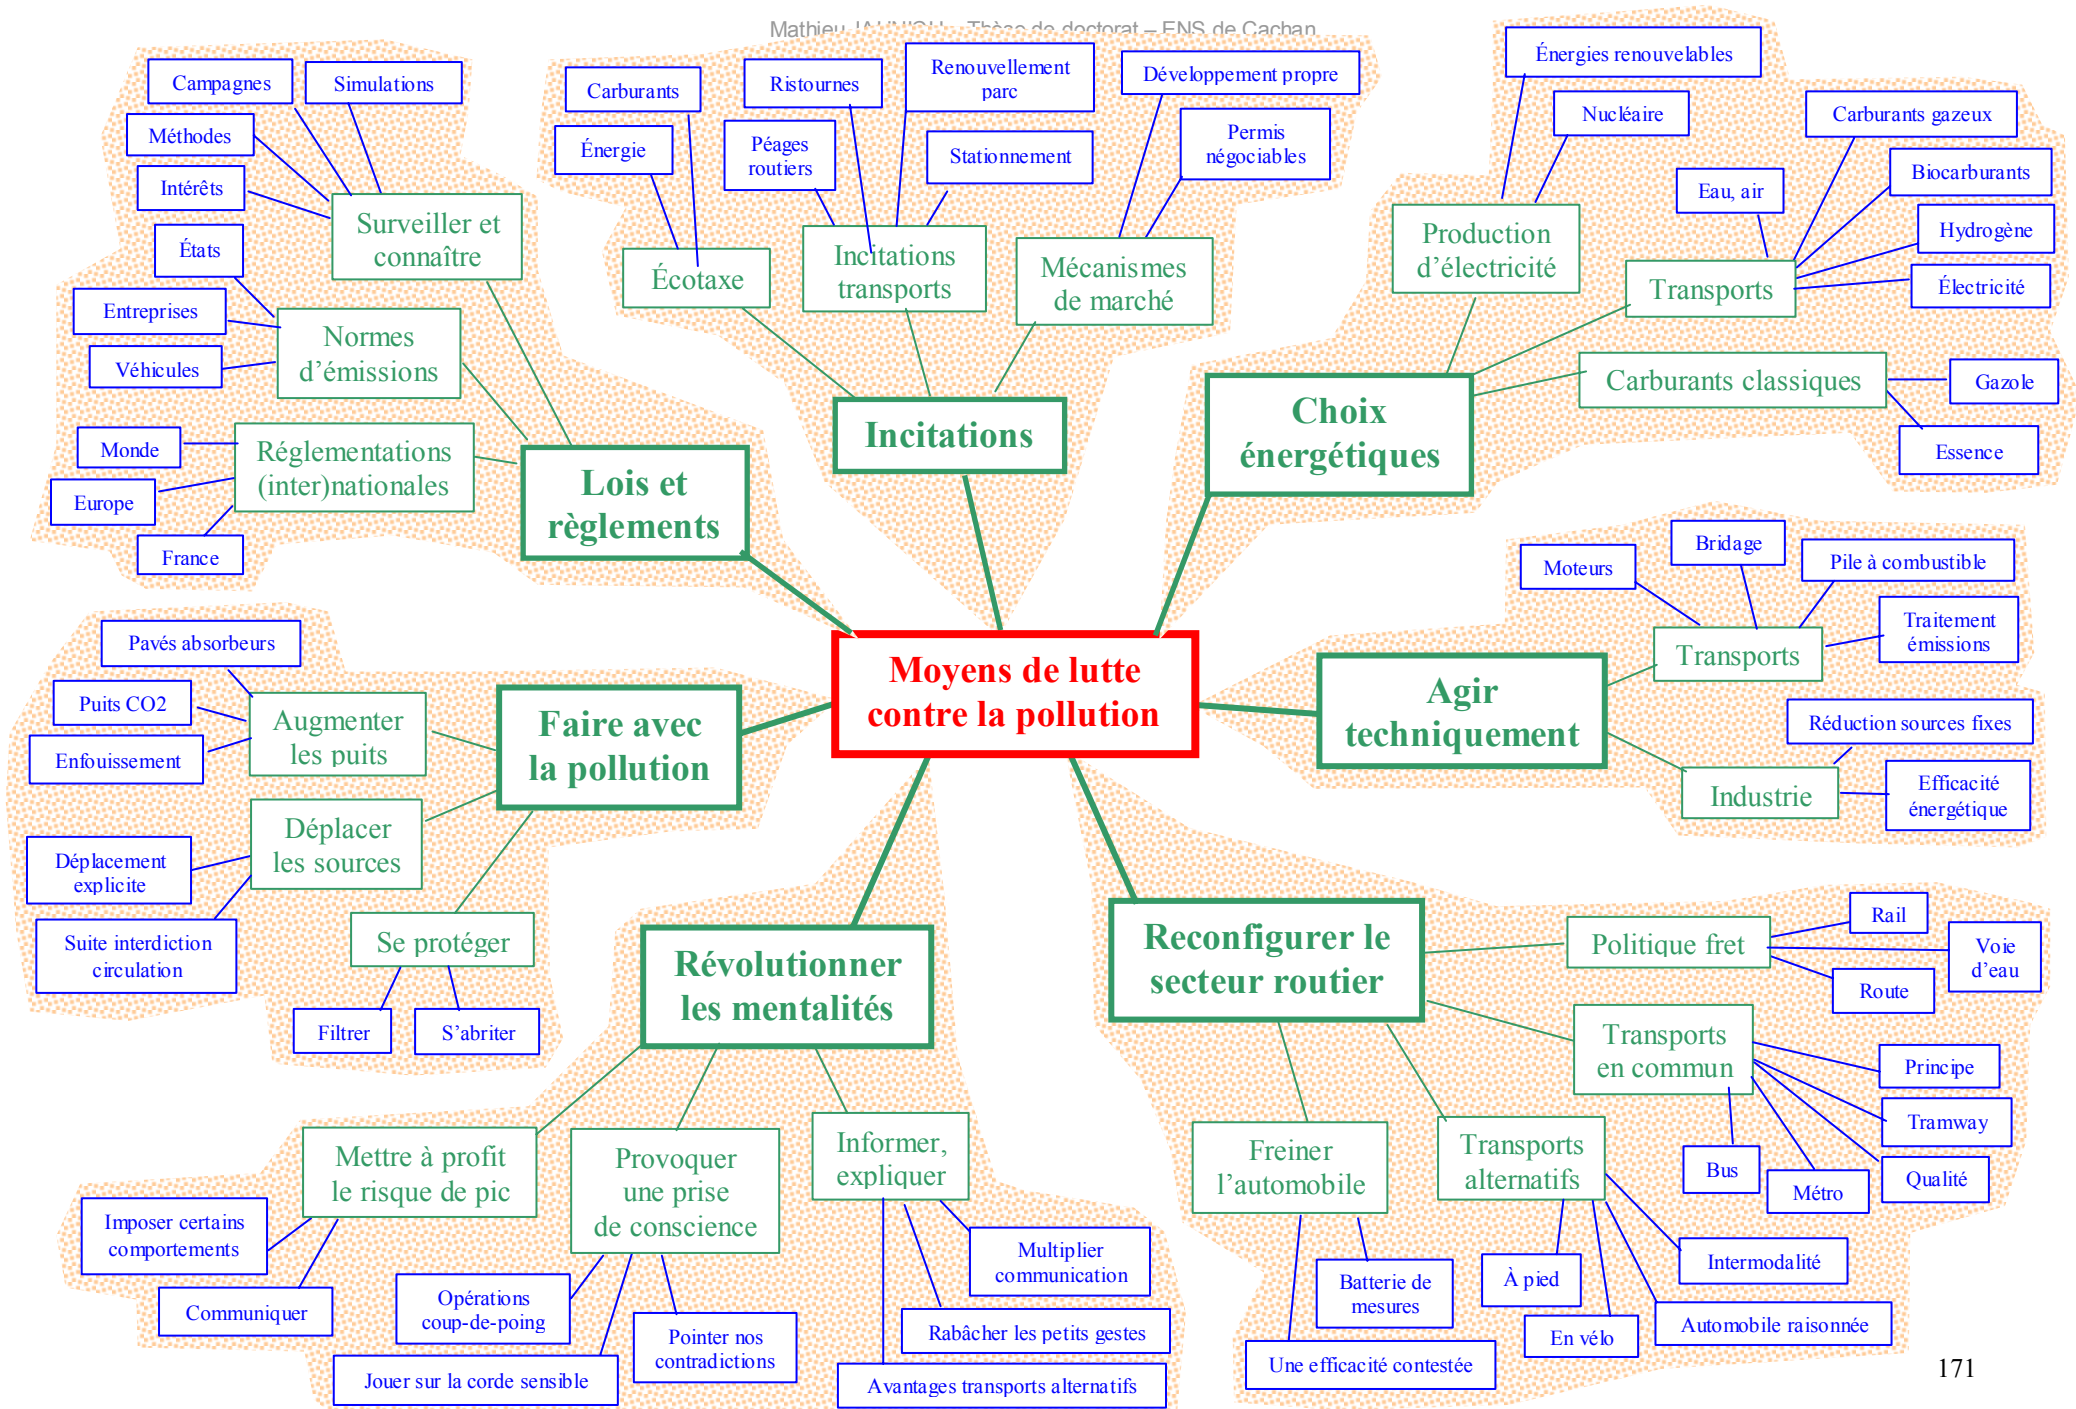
Mathieu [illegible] – Thèse de doctorat – ENS de Cachan

Moyens de lutte contre la pollution

Lois et règlements

Surveiller et connaître

Campagnes

Simulations

Méthodes

Intérêts

Normes d'émissions

États

Entreprises

Véhicules

Réglementations (inter)nationales

Monde

Europe

France

Incitations

Écotaxe

Carburants

Énergie

Incitations transports

Ristournes

Péages routiers

Renouvellement parc

Stationnement

Mécanismes de marché

Développement propre

Permis négociables

Choix énergétiques

Production d'électricité

Énergies renouvelables

Nucléaire

Transports

Eau, air

Carburants gazeux

Biocarburants

Hydrogène

Électricité

Carburants classiques

Gazole

Essence

Agir techniquement

Transports

Moteurs

Bridage

Pile à combustible

Traitement émissions

Industrie

Réduction sources fixes

Efficacité énergétique

Faire avec la pollution

Augmenter les puits

Pavés absorbeurs

Puits CO2

Enfouissement

Déplacer les sources

Déplacement explicite

Suite interdiction circulation

Se protéger

Filtrer

S'abriter

Révolutionner les mentalités

Mettre à profit le risque de pic

Imposer certains comportements

Communiquer

Provoquer une prise de conscience

Opérations coup-de-poing

Jouer sur la corde sensible

Pointer nos contradictions

Informer, expliquer

Multiplier communication

Rabâcher les petits gestes

Avantages transports alternatifs

Reconfigurer le secteur routier

Politique fret

Rail

Voie d'eau

Route

Transports en commun

Principe

Tramway

Qualité

Bus

Métro

Freiner l'automobile

Batterie de mesures

Une efficacité contestée

Transports alternatifs

À pied

En vélo

Intermodalité

Automobile raisonnée

171